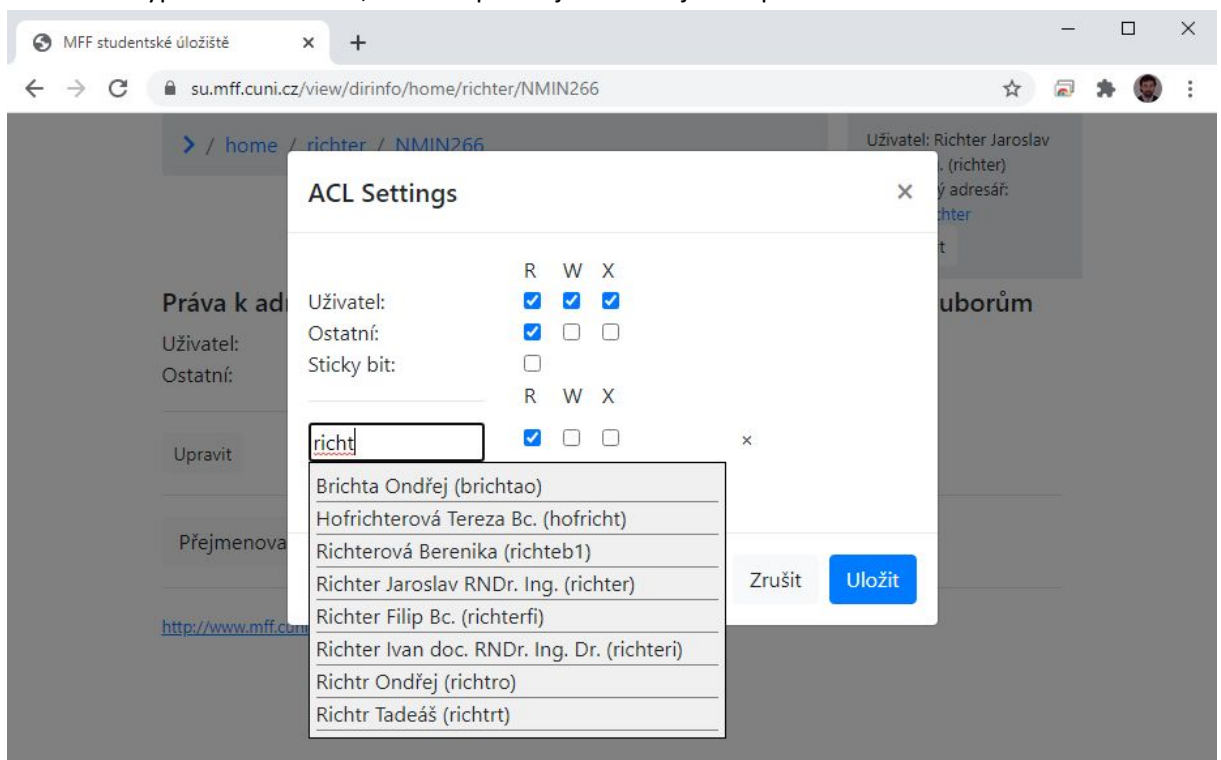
MFF studentské úložiště ×
+
su.mff.cuni.cz/view/dirinfo/home/richter/NMIN266

> / home / richter / NMIN266

Uživatel: Richter Jaroslav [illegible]. (richter)
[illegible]ý adresář:
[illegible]hter

Práva k adr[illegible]
Uživatel:
Ostatní:

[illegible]uborům

Upravit

Přejmenova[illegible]

http://www.mff.cuni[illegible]

ACL Settings ×

R W X
Uživatel:
Ostatní:
Sticky bit:
R W X
richt ×

Brichta Ondřej (brichtao)
Hofrichterová Tereza Bc. (hofricht)
Richterová Berenika (richteb1)
Richter Jaroslav RNDr. Ing. (richter)
Richter Filip Bc. (richterfi)
Richter Ivan doc. RNDr. Ing. Dr. (richteri)
Richtr Ondřej (richtro)
Richtr Tadeáš (richtrt)

Zrušit
Uložit